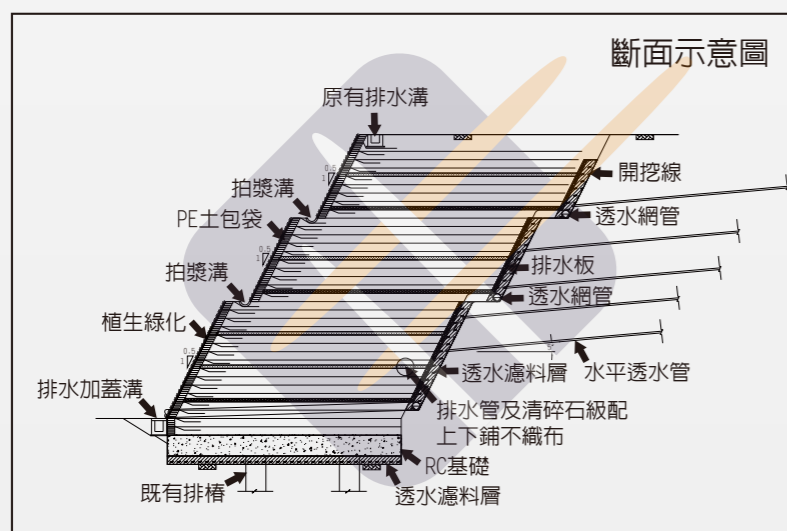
斷面示意圖

原有排水溝

開挖線

拍漿溝

透水網管

PE土包袋

排水板

拍漿溝

透水網管

植生綠化

透水濾料層

水平透水管

排水加蓋溝

排水管及清碎石級配
上下鋪不織布

RC基礎

既有排樁

透水濾料層

0.5
1

0.5
1

0.5
1